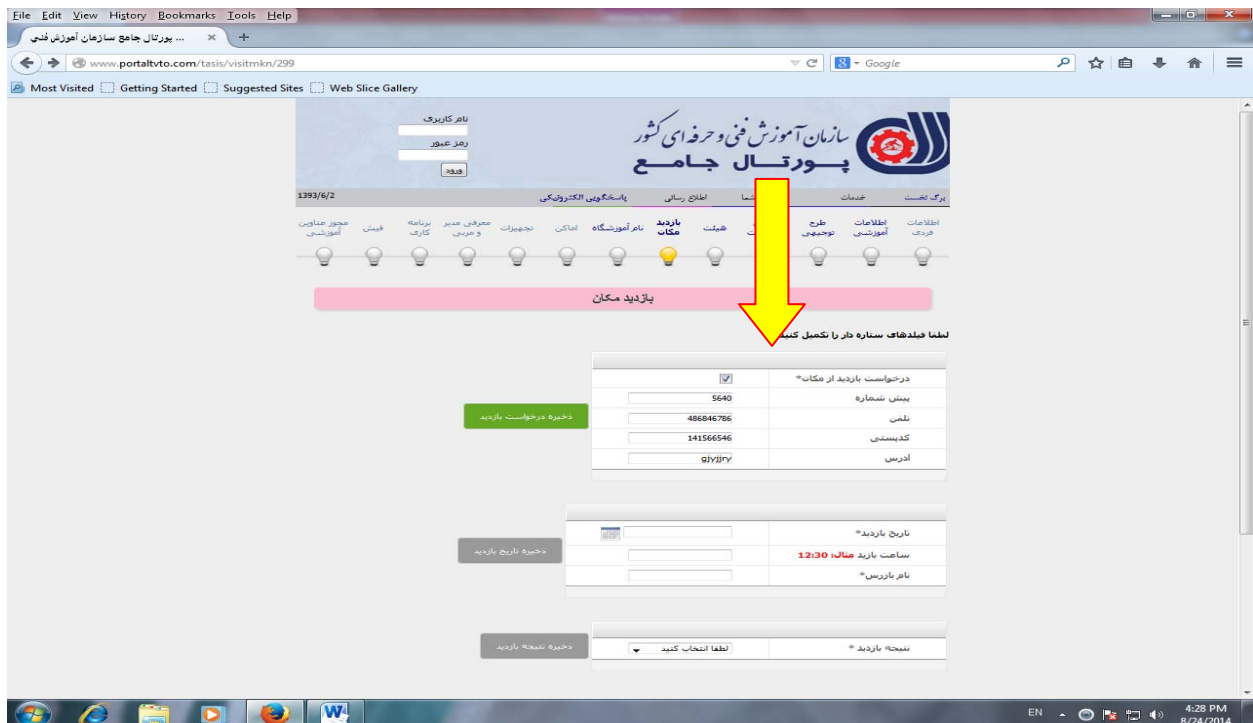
File Edit View History Bookmarks Tools Help

... پورتال جامع سازمان آموزش فنی

www.portaltvto.com/tasis/visitmkn/299

Google

Most Visited Getting Started Suggested Sites Web Slice Gallery

نام کاربری

رمز عبور

ورود

سازمان آموزش فنی و حرفه ای کشور

پورتال جامع

1393/6/2

برگ نخست خدمات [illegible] شما اطلاع رسانی پاسخگویی الکترونیکی

اطلاعات فردی اطلاعات آموزشی طرح توجیهی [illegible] هیئت بازدید مکان نام آموزشگاه اماکن تجهیزات معرفی مدیر و مربی برنامه کاری فیش مجوز عناوین آموزشی

بازدید مکان

لطفا فیلدهای ستاره دار را تکمیل کنی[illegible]

| | |
|---|---|
| درخواست بازدید از مکان* | ☑ |
| پیش شماره | 5640 |
| تلفن | 486846786 |
| کدپستی | 141566546 |
| آدرس | gjyjjry |

ذخیره درخواست بازدید

| | |
|---|---|
| تاریخ بازدید* | |
| ساعت بازدید مثال: 12:30 | |
| نام بازرس* | |

ذخیره تاریخ بازدید

| | |
|---|---|
| نتیجه بازدید * | لطفا انتخاب کنید |

ذخیره نتیجه بازدید

EN 4:28 PM 8/24/2014